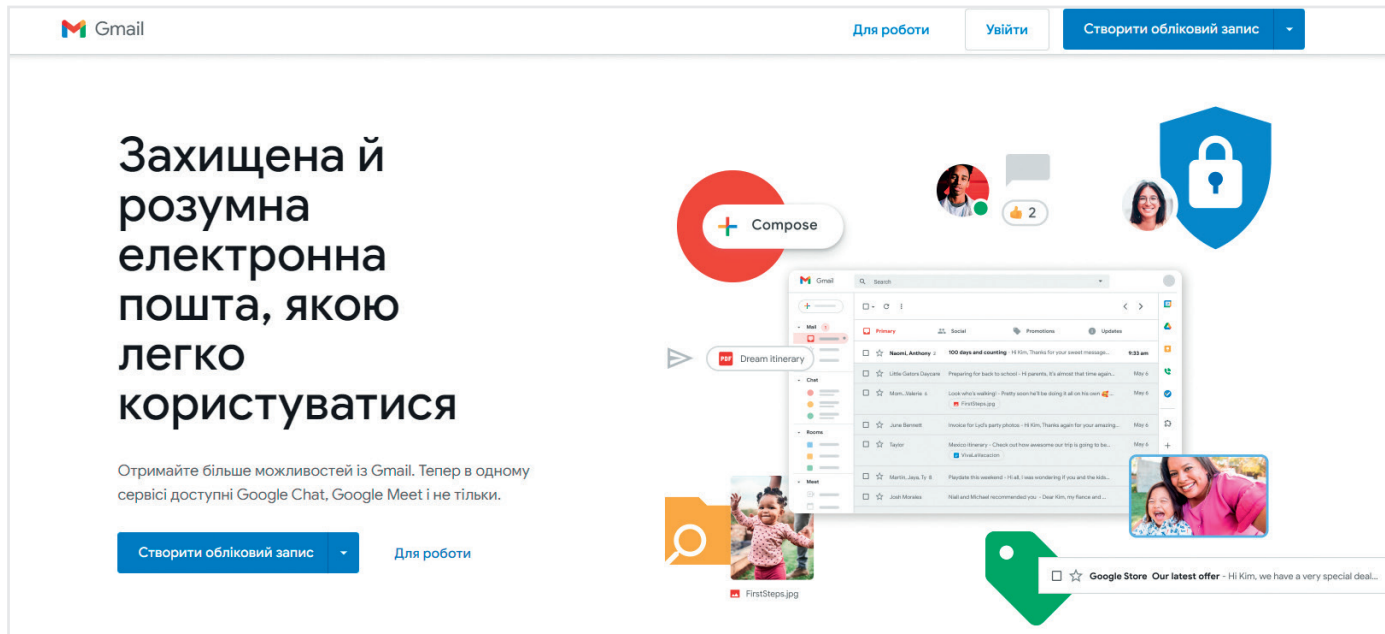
Gmail

Для роботи

Увійти

Створити обліковий запис

Захищена й розумна електронна пошта, якою легко користуватися

Отримайте більше можливостей із Gmail. Тепер в одному сервісі доступні Google Chat, Google Meet і не тільки.

Створити обліковий запис

Для роботи

Compose

2

Dream itinerary

Gmail

Search

Mail

Chat

Rooms

Meet

Primary

Social

Promotions

Updates

Naomi, Anthony 2 | 100 days and counting - Hi Kim, Thanks for your sweet message... | 9:33 am

Little Gators Daycare | Preparing for back to school - Hi parents, It's almost that time again... | May 6

Mom, Valerie 6 | Look who's walking! - Pretty soon he'll be doing it all on his own | May 6

FirstSteps.jpg

June Bennett | Invoice for Lyd's party photos - Hi Kim, Thanks again for your amazing... | May 6

Taylor | Mexico itinerary - Check out how awesome our trip is going to be... | May 6

VivaLaVacacion

Martin, Jaya, Ty 8 | Playdate this weekend - Hi all, I was wondering if you and the kids...

Josh Morales | Niall and Michael recommended you - Dear Kim, my fiance and...

FirstSteps.jpg

Google Store Our latest offer - Hi Kim, we have a very special deal...